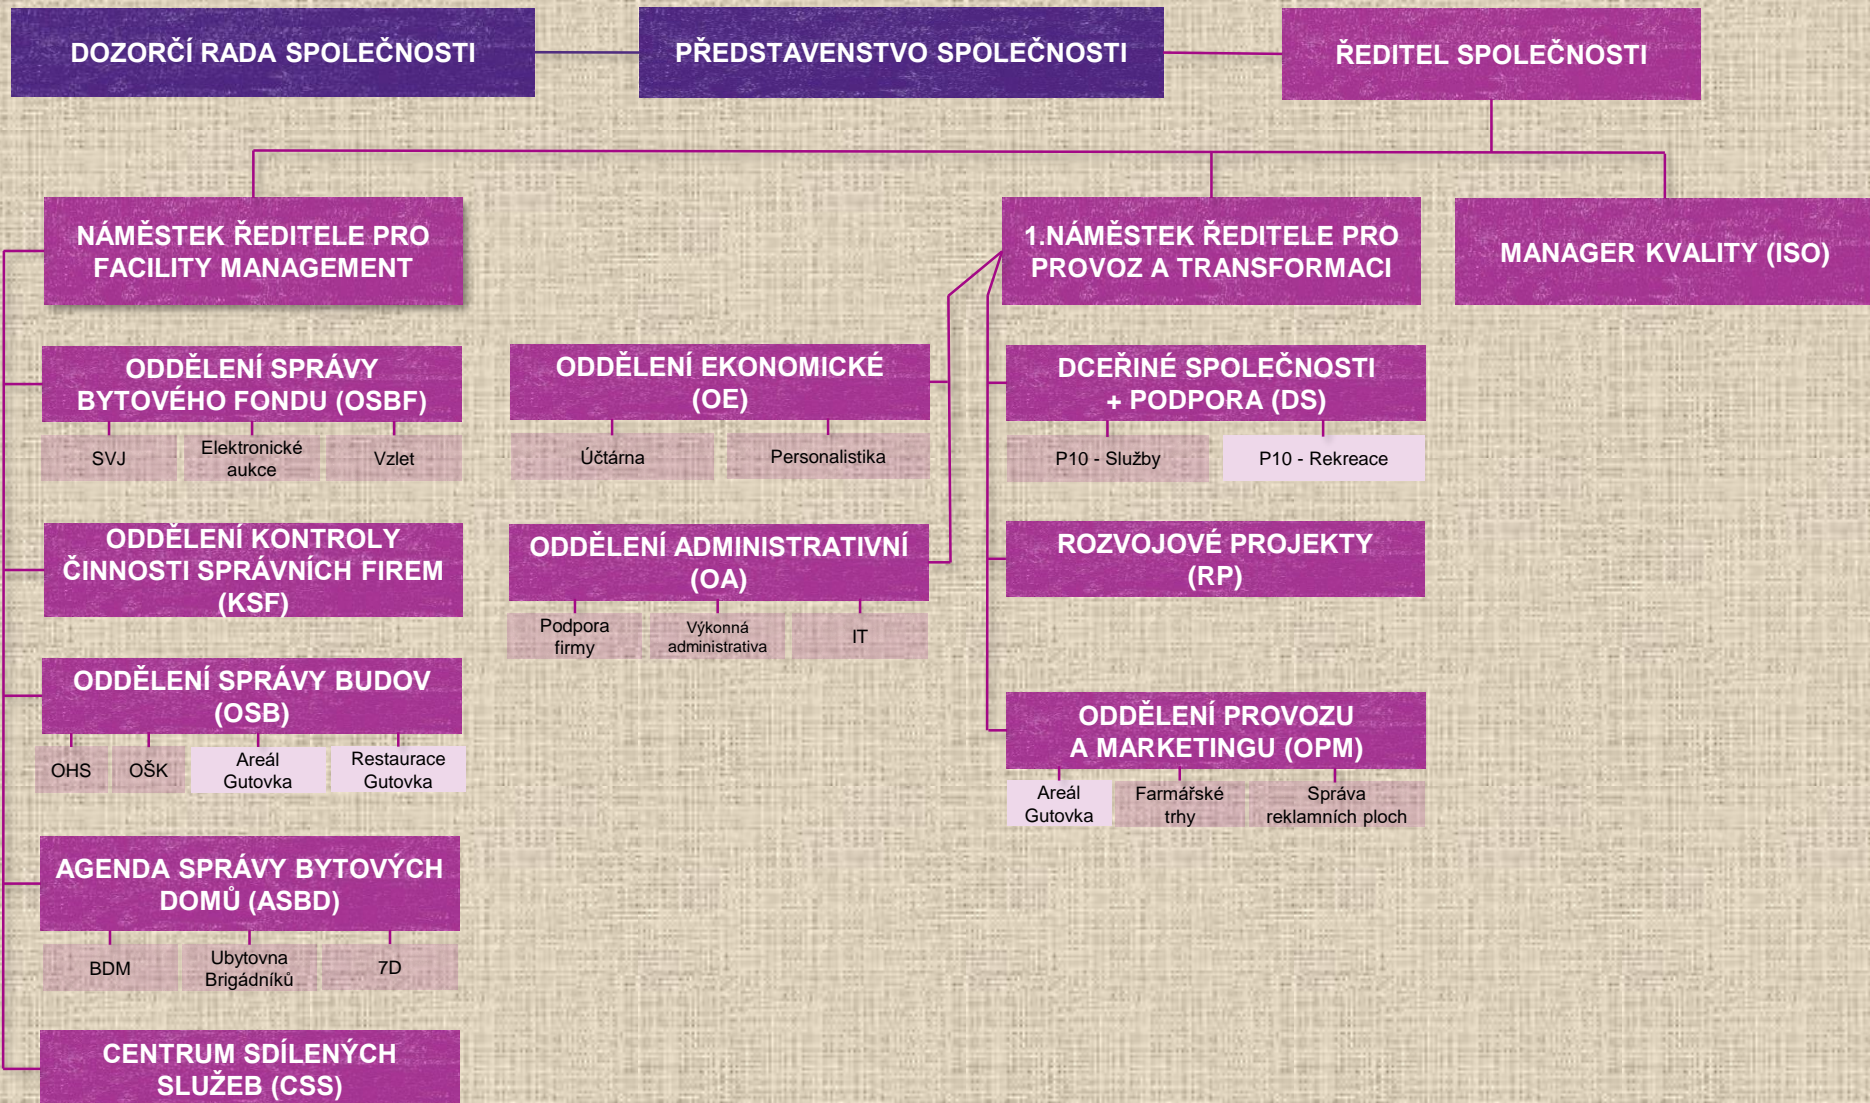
DOZORČÍ RADA SPOLEČNOSTI

PŘEDSTAVENSTVO SPOLEČNOSTI

ŘEDITEL SPOLEČNOSTI

NÁMĚSTEK ŘEDITELE PRO FACILITY MANAGEMENT

1.NÁMĚSTEK ŘEDITELE PRO PROVOZ A TRANSFORMACI

MANAGER KVALITY (ISO)

ODDĚLENÍ SPRÁVY BYTOVÉHO FONDU (OSBF)

SVJ

Elektronické aukce

Vzlet

ODDĚLENÍ KONTROLY ČINNOSTI SPRÁVNÍCH FIREM (KSF)

ODDĚLENÍ SPRÁVY BUDOV (OSB)

OHS

OŠK

Areál Gutovka

Restaurace Gutovka

AGENDA SPRÁVY BYTOVÝCH DOMŮ (ASBD)

BDM

Ubytovna Brigádníků

7D

CENTRUM SDÍLENÝCH SLUŽEB (CSS)

ODDĚLENÍ EKONOMICKÉ (OE)

Účtárna

Personalistika

ODDĚLENÍ ADMINISTRATIVNÍ (OA)

Podpora firmy

Výkonná administrativa

IT

DCEŘINÉ SPOLEČNOSTI + PODPORA (DS)

P10 - Služby

P10 - Rekreace

ROZVOJOVÉ PROJEKTY (RP)

ODDĚLENÍ PROVOZU A MARKETINGU (OPM)

Areál Gutovka

Farmářské trhy

Správa reklamních ploch